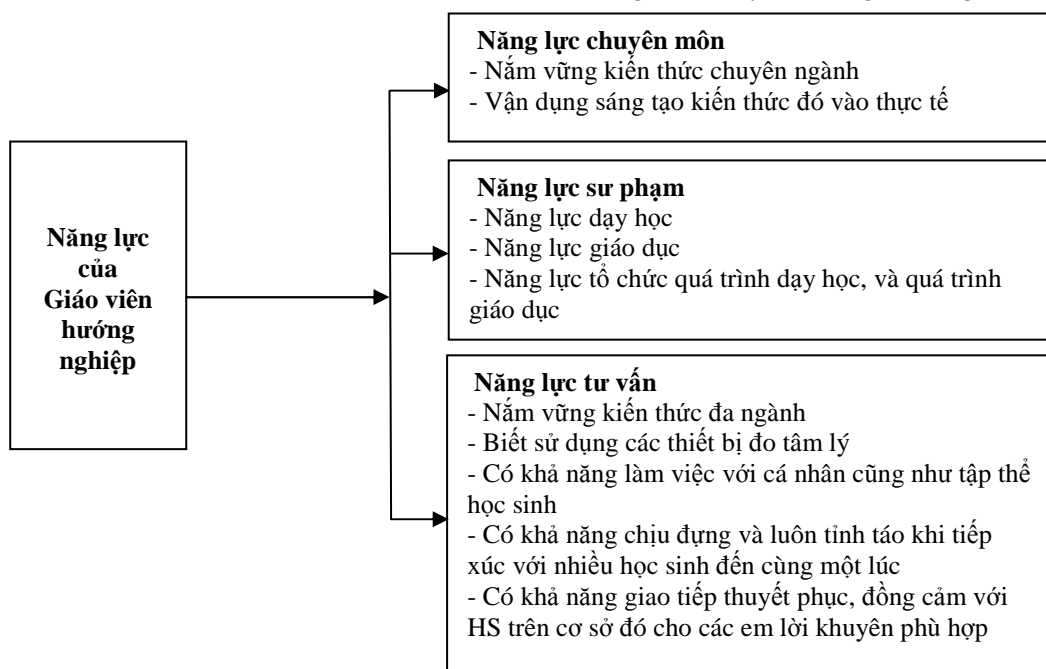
Năng lực của Giáo viên hướng nghiệp

Năng lực chuyên môn
- Nắm vững kiến thức chuyên ngành
- Vận dụng sáng tạo kiến thức đó vào thực tế

Năng lực sư phạm
- Năng lực dạy học
- Năng lực giáo dục
- Năng lực tổ chức quá trình dạy học, và quá trình giáo dục

Năng lực tư vấn
- Nắm vững kiến thức đa ngành
- Biết sử dụng các thiết bị đo tâm lý
- Có khả năng làm việc với cá nhân cũng như tập thể học sinh
- Có khả năng chịu đựng và luôn tỉnh táo khi tiếp xúc với nhiều học sinh đến cùng một lúc
- Có khả năng giao tiếp thuyết phục, đồng cảm với HS trên cơ sở đó cho các em lời khuyên phù hợp